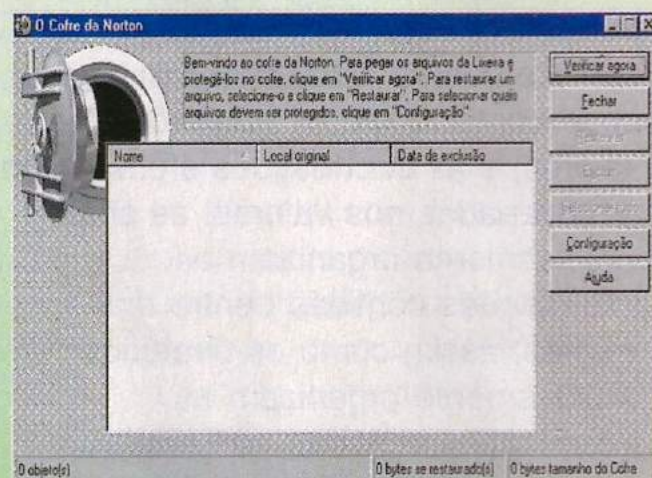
O Cofre da Norton

Bem-vindo ao cofre da Norton. Para pegar os arquivos da Lixeira e protegê-los no cofre, clique em "Verificar agora". Para restaurar um arquivo, selecione-o e clique em "Restaurar". Para selecionar quais arquivos devem ser protegidos, clique em "Configuração".

Verificar agora
Fechar
Restaurar
Excluir
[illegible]
Configuração
Ajuda

| Nome | Local original | Data de exclusão |
|---|---|---|

0 objeto(s)
0 bytes se restaurado(s)
0 bytes tamanho do Cofre